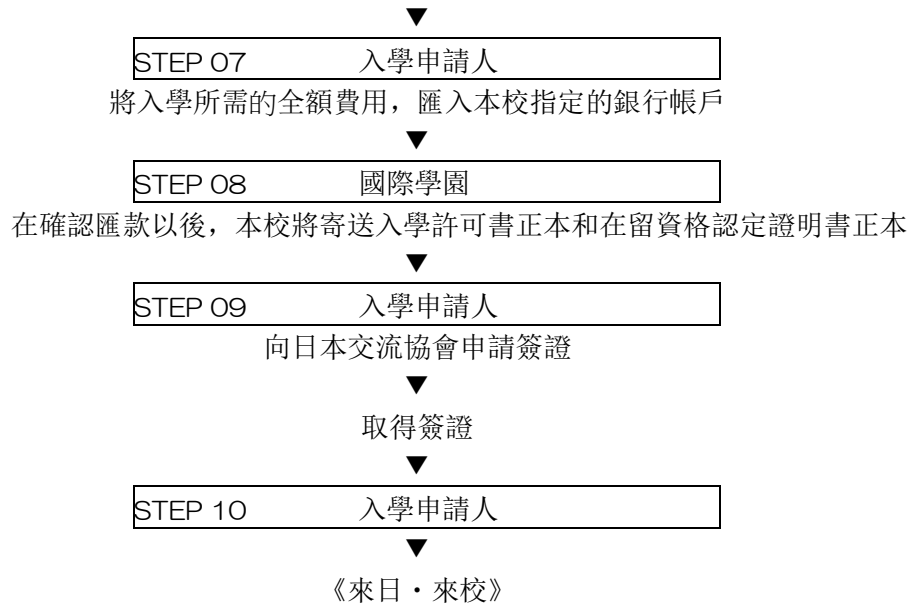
▼

STEP 07 入學申請人

將入學所需的全額費用，匯入本校指定的銀行帳戶

▼

STEP 08 國際學園

在確認匯款以後，本校將寄送入學許可書正本和在留資格認定證明書正本

▼

STEP 09 入學申請人

向日本交流協會申請簽證

▼

取得簽證

▼

STEP 10 入學申請人

▼

《來日・來校》